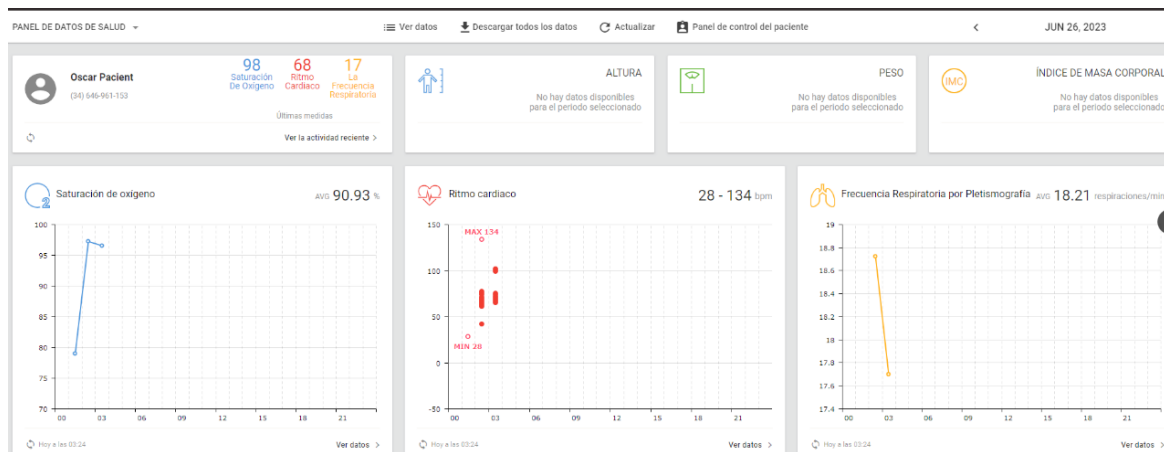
PANEL DE DATOS DE SALUD ▾

Ver datos

Descargar todos los datos

Actualizar

Panel de control del paciente

<

JUN 26, 2023

Oscar Pacient
(34) 646-961-153

98
Saturación De Oxígeno

68
Ritmo Cardiaco

17
La Frecuencia Respiratoria

Últimas medidas

Ver la actividad reciente >

ALTURA
No hay datos disponibles para el periodo seleccionado

PESO
No hay datos disponibles para el periodo seleccionado

IMC
ÍNDICE DE MASA CORPORAL
No hay datos disponibles para el periodo seleccionado

Saturación de oxígeno
AVG 90.93 %

100
95
90
85
80
75
70
00 03 06 09 12 15 18 21

Hoy a las 03:24
Ver datos >

Ritmo cardiaco
28 - 134 bpm

150
100
50
0
-50
MAX 134
MIN 28
00 03 06 09 12 15 18 21

Hoy a las 03:24
Ver datos >

Frecuencia Respiratoria por Pletismografía AVG 18.21 respiraciones/min

19
18.8
18.6
18.4
18.2
18
17.8
17.6
17.4
00 03 06 09 12 15 18 21

Hoy a las 03:24
Ver datos >